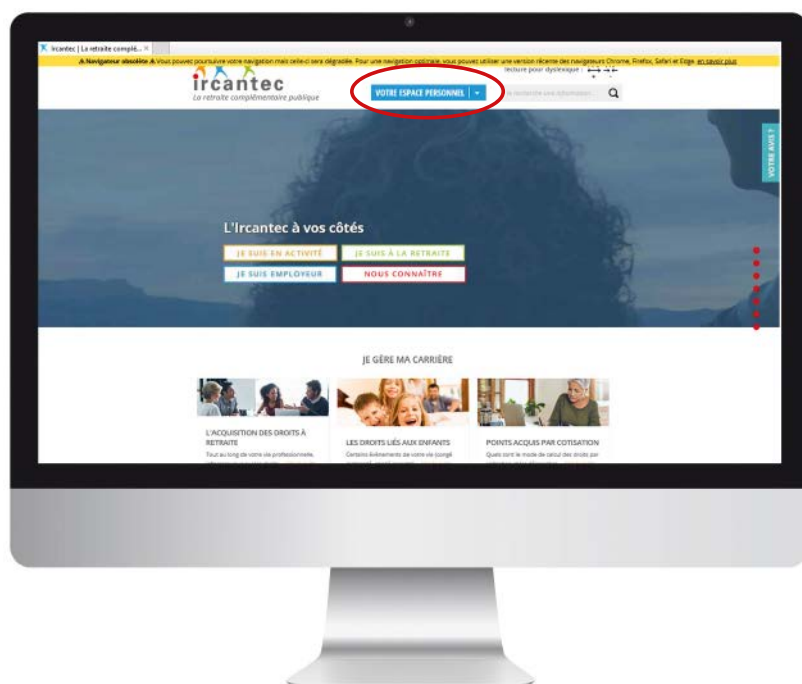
Ircantec | La retraite complé... ×

⚠ Navigateur obsolète ⚠ Vous pouvez poursuivre votre navigation mais celle-ci sera dégradée. Pour une navigation optimale, vous pouvez utiliser une version récente des navigateurs Chrome, Firefox, Safari et Edge. en savoir plus

ircantec
La retraite complémentaire publique

VOTRE ESPACE PERSONNEL

Lecture pour dyslexique :

Je recherche une information...

VOTRE AVIS ?

L'Ircantec à vos côtés

JE SUIS EN ACTIVITÉ
JE SUIS À LA RETRAITE
JE SUIS EMPLOYEUR
NOUS CONNAÎTRE

JE GÈRE MA CARRIÈRE

L'ACQUISITION DES DROITS À RETRAITE
Tout au long de votre vie professionnelle, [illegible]

LES DROITS LIÉS AUX ENFANTS
Certains événements de votre vie (congé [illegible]

POINTS ACQUIS PAR COTISATION
Quels sont le mode de calcul des droits par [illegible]